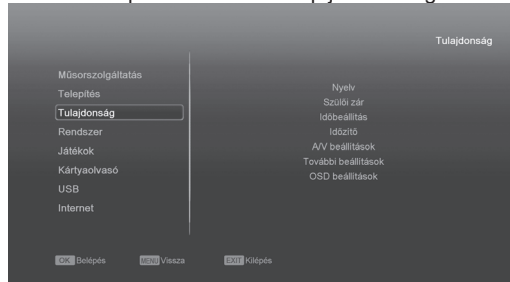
Tulajdonság

Műsorszolgáltatás
Telepítés
Tulajdonság
Rendszer
Játékok
Kártyaolvasó
USB
Internet

Nyelv
Szülői zár
Időbeállítás
Időzítő
A/V beállítások
További beállítások
OSD beállítások

OK Belépés
MENU Vissza
EXIT Kilépés